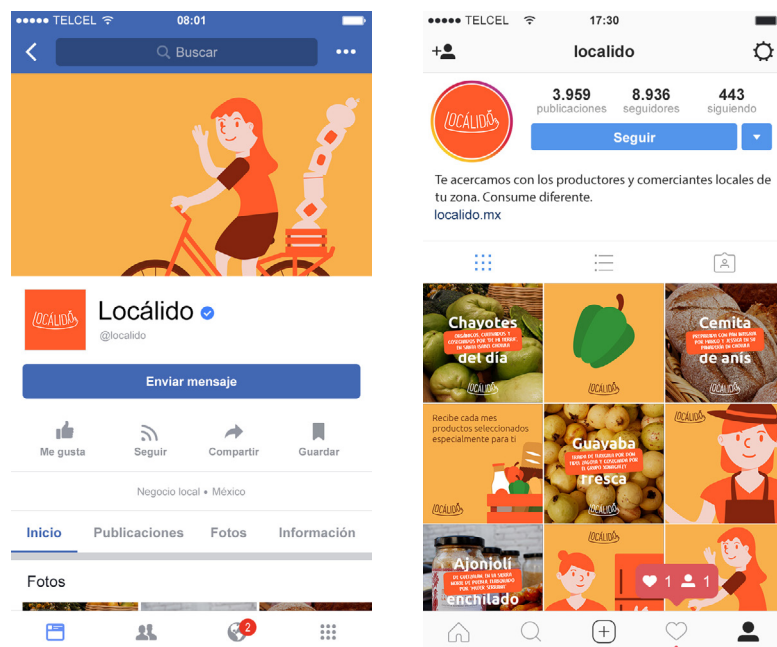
●●●●● TELCEL 08:01

Buscar

•••

LOCÁLIDO

Locálido

@localido

Enviar mensaje

Me gusta Seguir Compartir Guardar

Negocio local • México

Inicio Publicaciones Fotos Información

Fotos

2

●●●●● TELCEL 17:30

localido

LOCÁLIDO

3.959 publicaciones 8.936 seguidores 443 siguiendo

Seguir

Te acercamos con los productores y comerciantes locales de tu zona. Consume diferente.

localido.mx

Chayotes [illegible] del día

LOCÁLIDO

LOCÁLIDO

Cemita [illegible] de anís

LOCÁLIDO

Recibe cada mes productos seleccionados especialmente para ti

LOCÁLIDO

Guayaba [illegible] fresca

LOCÁLIDO

LOCÁLIDO

Ajonjolí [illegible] enchilado

LOCÁLIDO

1 1